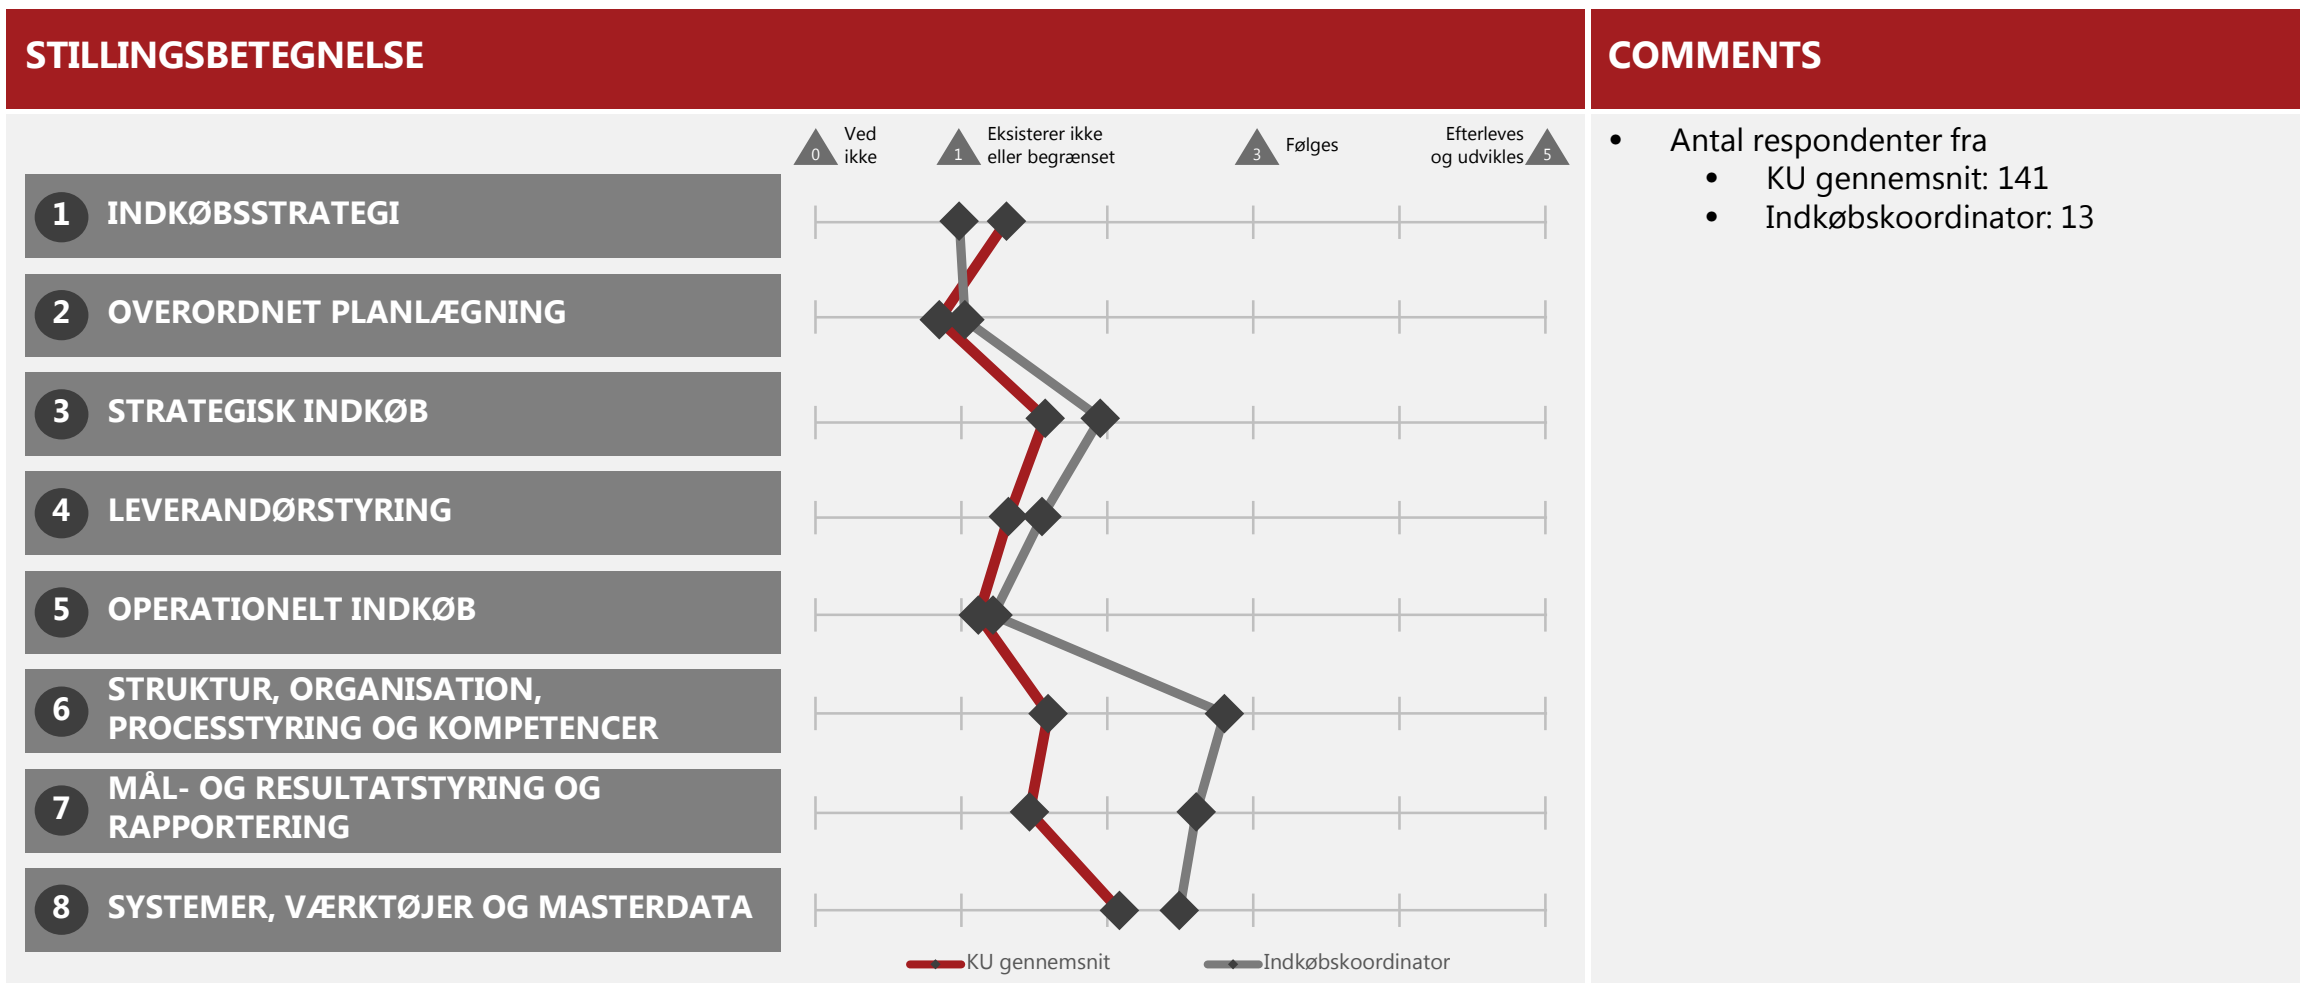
STILLINGSBETEGNELSE

COMMENTS

0 Ved ikke

1 Eksisterer ikke eller begrænset

3 Følges

Efterleves og udvikles 5

1 INDKØBSSTRATEGI

2 OVERORDNET PLANLÆGNING

3 STRATEGISK INDKØB

4 LEVERANDØRSTYRING

5 OPERATIONELT INDKØB

6 STRUKTUR, ORGANISATION, PROCESSTYRING OG KOMPETENCER

7 MÅL- OG RESULTATSTYRING OG RAPPORTERING

8 SYSTEMER, VÆRKTØJER OG MASTERDATA

KU gennemsnit

Indkøbskoordinator

- Antal respondenter fra
  - KU gennemsnit: 141
  - Indkøbskoordinator: 13